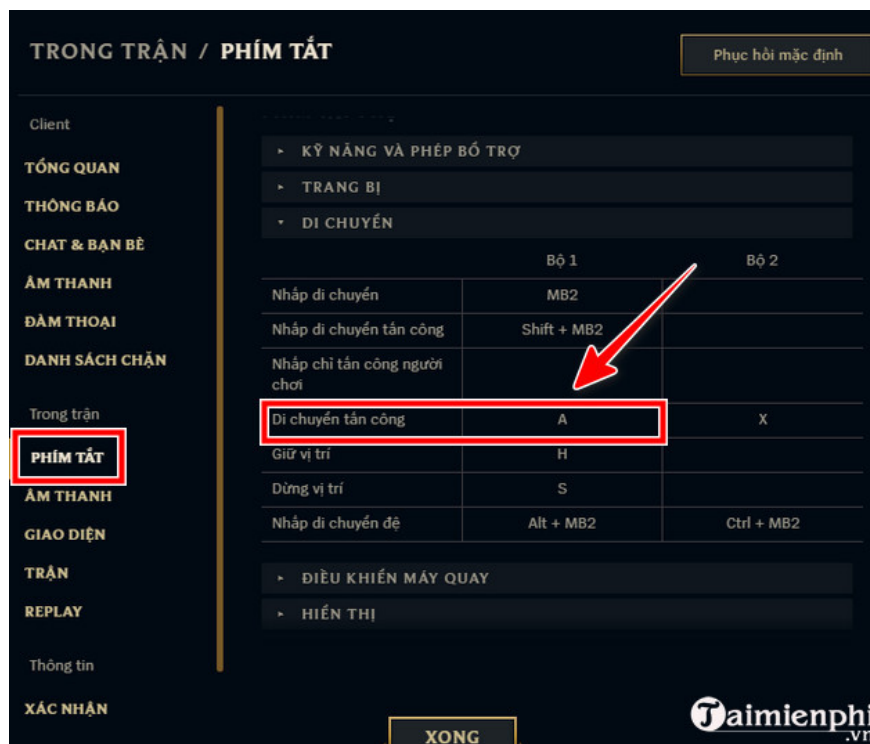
TRONG TRẬN / PHÍM TẮT

Phục hồi mặc định

Client

TỔNG QUAN

THÔNG BÁO

CHAT & BẠN BÈ

ÂM THANH

ĐÀM THOẠI

DANH SÁCH CHẶN

Trong trận

PHÍM TẮT

ÂM THANH

GIAO DIỆN

TRẬN

REPLAY

Thông tin

XÁC NHẬN

▸ KỸ NĂNG VÀ PHÉP BỔ TRỢ

▸ TRANG BỊ

▾ DI CHUYỂN

| | Bộ 1 | Bộ 2 |
|---|---|---|
| Nhấp di chuyển | MB2 | |
| Nhấp di chuyển tấn công | Shift + MB2 | |
| Nhấp chỉ tấn công người chơi | | |
| Di chuyển tấn công | A | X |
| Giữ vị trí | H | |
| Dừng vị trí | S | |
| Nhấp di chuyển đệ | Alt + MB2 | Ctrl + MB2 |

▸ ĐIỀU KHIỂN MÁY QUAY

▸ HIỂN THỊ

XONG

Taimienphi.vn